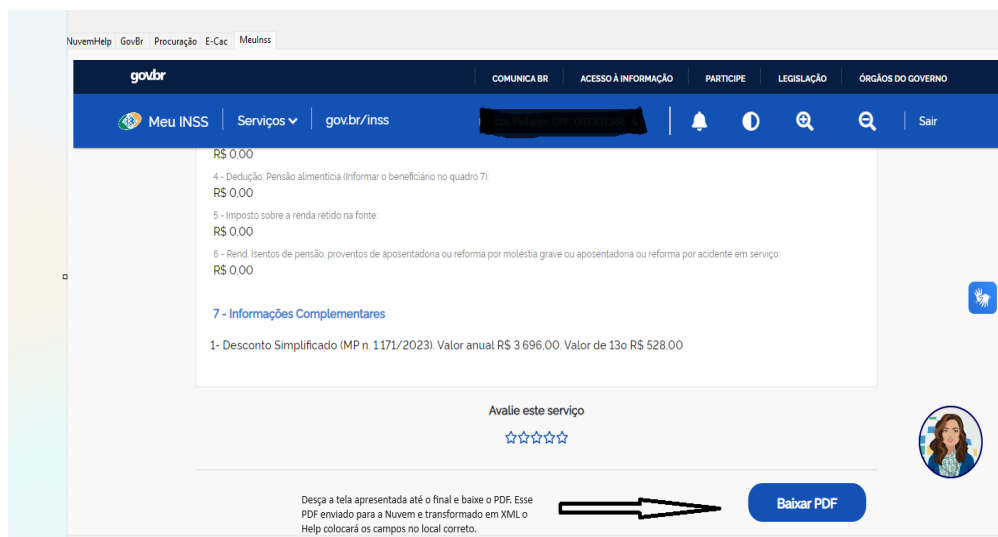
NuvemHelp GovBr Procuração E-Cac MeuInss

gov.br

COMUNICA BR ACESSO À INFORMAÇÃO PARTICIPE LEGISLAÇÃO ÓRGÃOS DO GOVERNO

Meu INSS | Serviços | gov.br/inss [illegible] Sair

R$ 0,00

4 - Dedução: Pensão alimentícia (Informar o beneficiário no quadro 7):
R$ 0,00

5 - Imposto sobre a renda retido na fonte:
R$ 0,00

6 - Rend. Isentos de pensão, proventos de aposentadoria ou reforma por moléstia grave ou aposentadoria ou reforma por acidente em serviço:
R$ 0,00

7 - Informações Complementares

1- Desconto Simplificado (MP n. 1.171/2023). Valor anual R$ 3.696,00. Valor de 13o R$ 528,00

Avalie este serviço

Desça a tela apresentada até o final e baixe o PDF. Esse PDF enviado para a Nuvem e transformado em XML o Help colocará os campos no local correto.

Baixar PDF